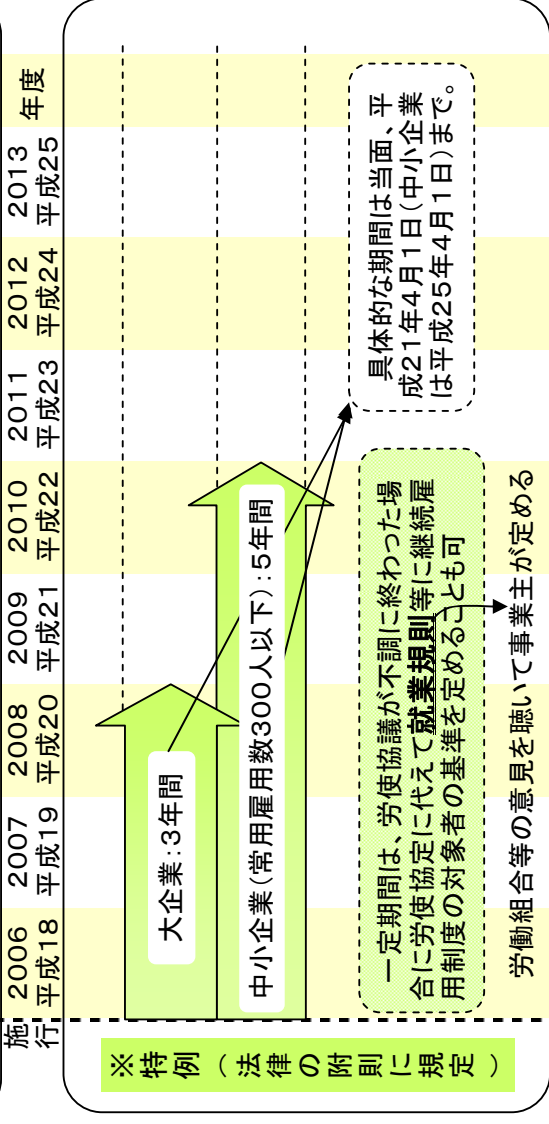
年度

2013 平成25

2012 平成24

2011 平成23

2010 平成22

2009 平成21

2008 平成20

2007 平成19

2006 平成18

施行

※特例（法律の附則に規定）

大企業：3年間

中小企業（常用雇用数300人以下）：5年間

具体的な期間は当面、平成21年4月1日（中小企業は平成25年4月1日）まで。

一定期間は、労使協議が不調に終わった場合に労使協定に代えて就業規則等に継続雇用制度の対象者の基準を定めることも可

労働組合等の意見を聴いて事業主が定める